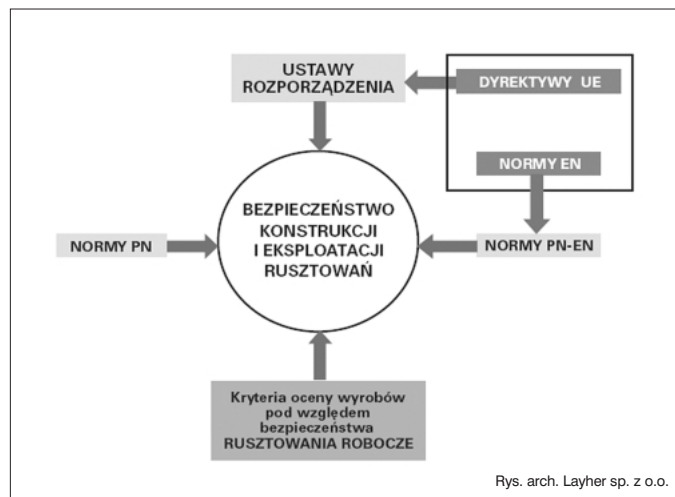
USTAWY
ROZPORZĄDZENIA

DYREKTYWY UE

NORMY EN

BEZPIECZEŃSTWO
KONSTRUKCJI
I EKSPLOATACJI
RUSZTOWAŃ

NORMY PN

NORMY PN-EN

Kryteria oceny wyrobów pod względem bezpieczeństwa
RUSZTOWANIA ROBOCZE

Rys. arch. Layher sp. z o.o.